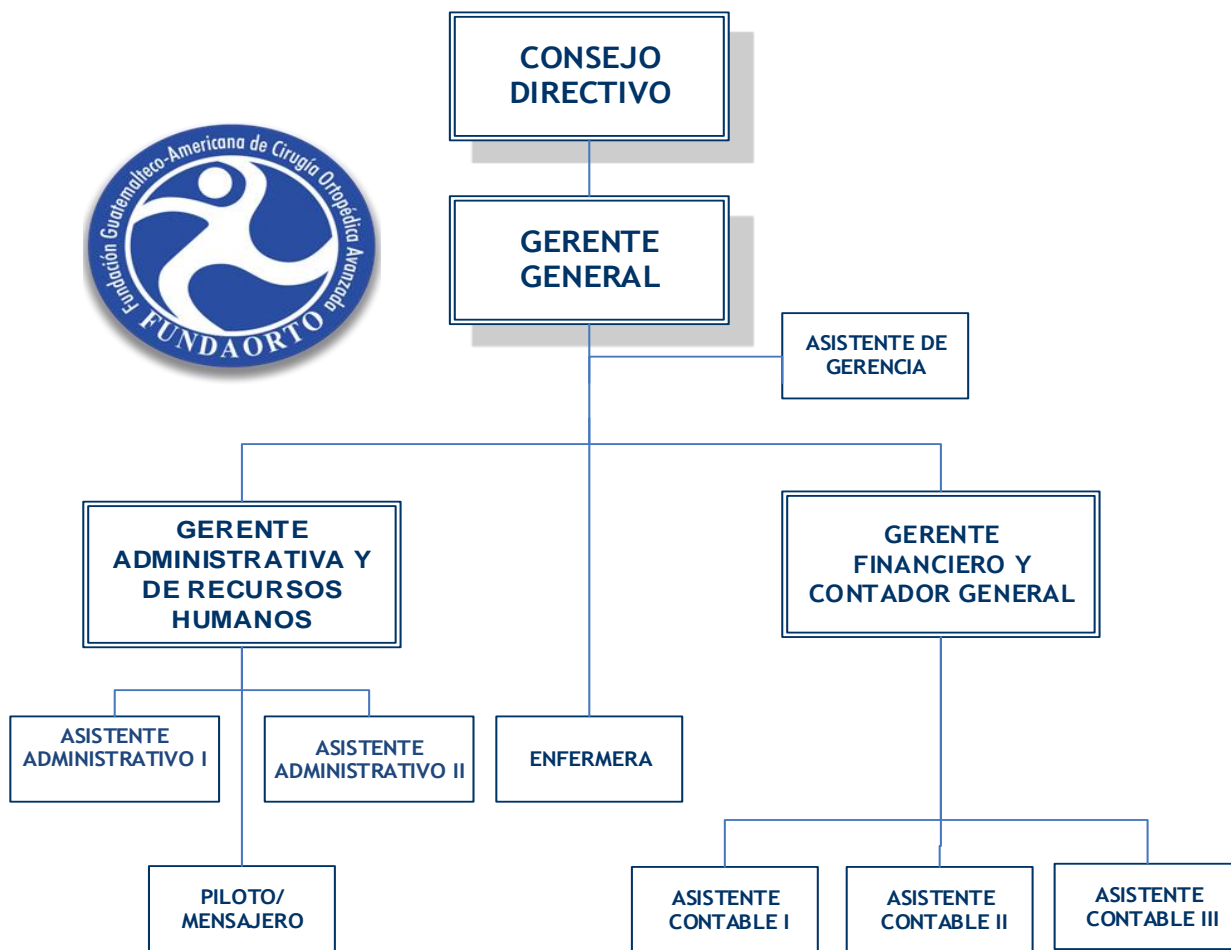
Fundación Guatemalteco-Americana de Cirugía Ortopédica Avanzada
FUNDAORTO

CONSEJO DIRECTIVO

GERENTE GENERAL

ASISTENTE DE GERENCIA

GERENTE ADMINISTRATIVA Y DE RECURSOS HUMANOS

GERENTE FINANCIERO Y CONTADOR GENERAL

ASISTENTE ADMINISTRATIVO I

ASISTENTE ADMINISTRATIVO II

ENFERMERA

PILOTO/ MENSAJERO

ASISTENTE CONTABLE I

ASISTENTE CONTABLE II

ASISTENTE CONTABLE III